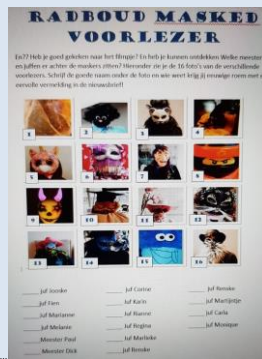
RADBOUD MASKED VOORLEZER

En?? Heb je goed gekeken naar het filmpje? En heb je kunnen ontdekken Welke meesters en juffen er achter de maskers zitten? Hieronder zie je de 16 foto's van de verschillende voorlezers. Schrijf de goede naam onder de foto en wie weet krijg jij eervolle vermelding in de nieuwsbrief!

1 2 3 4
5 6 7 8
9 10 11 12
13 14 15 16

___ Juf Joosje ___ Juf Corine ___ Juf Renske
___ Juf Fien ___ Juf Karin ___ Juf Marijtje
___ Juf Marianne ___ Juf Rianne ___ Juf Carla
___ Juf Melanie ___ Juf Regina ___ Juf Monique
___ Meester Paul ___ Juf Marlieke
___ Meester Dick ___ Juf Renske